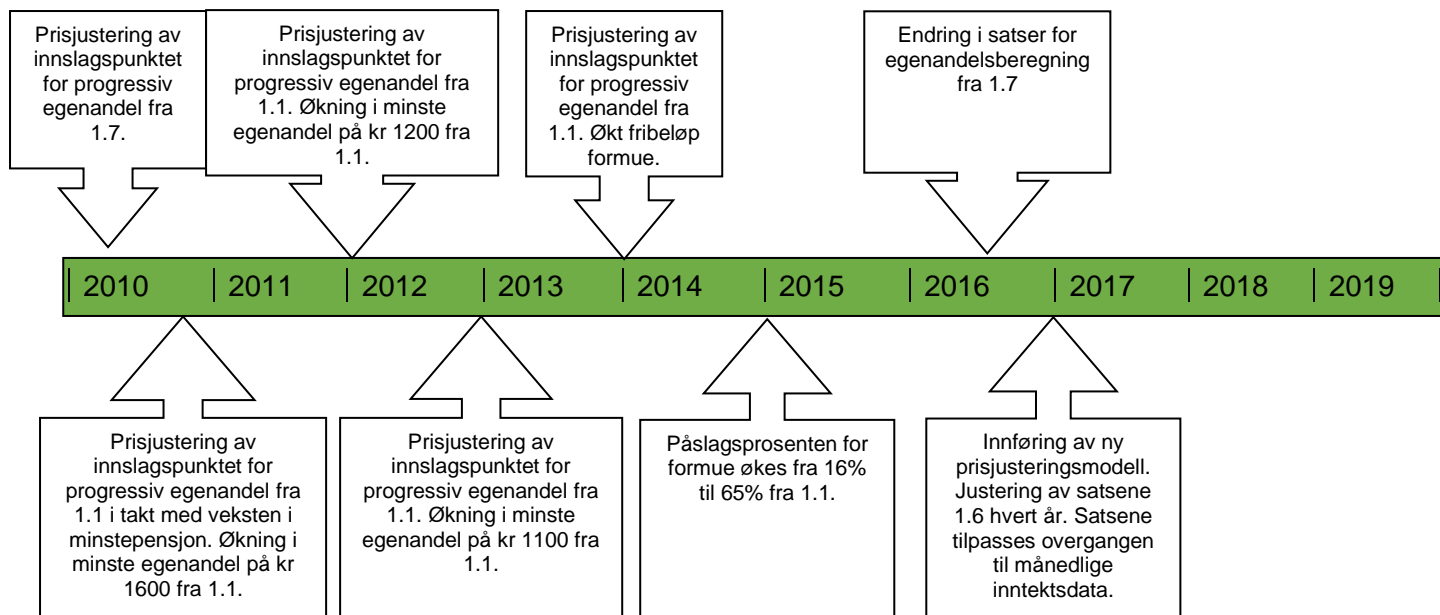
Prisjustering av innslagspunktet for progressiv egenandel fra 1.7.

Prisjustering av innslagspunktet for progressiv egenandel fra 1.1. Økning i minste egenandel på kr 1200 fra 1.1.

Prisjustering av innslagspunktet for progressiv egenandel fra 1.1. Økt fribeløp formue.

Endring i satser for egenandelsberegning fra 1.7

2010 | 2011 | 2012 | 2013 | 2014 | 2015 | 2016 | 2017 | 2018 | 2019

Prisjustering av innslagspunktet for progressiv egenandel fra 1.1 i takt med veksten i minstepensjon. Økning i minste egenandel på kr 1600 fra 1.1.

Prisjustering av innslagspunktet for progressiv egenandel fra 1.1. Økning i minste egenandel på kr 1100 fra 1.1.

Påslagsprosenten for formue økes fra 16% til 65% fra 1.1.

Innføring av ny prisjusteringsmodell. Justering av satsene 1.6 hvert år. Satsene tilpasses overgangen til månedlige inntektsdata.